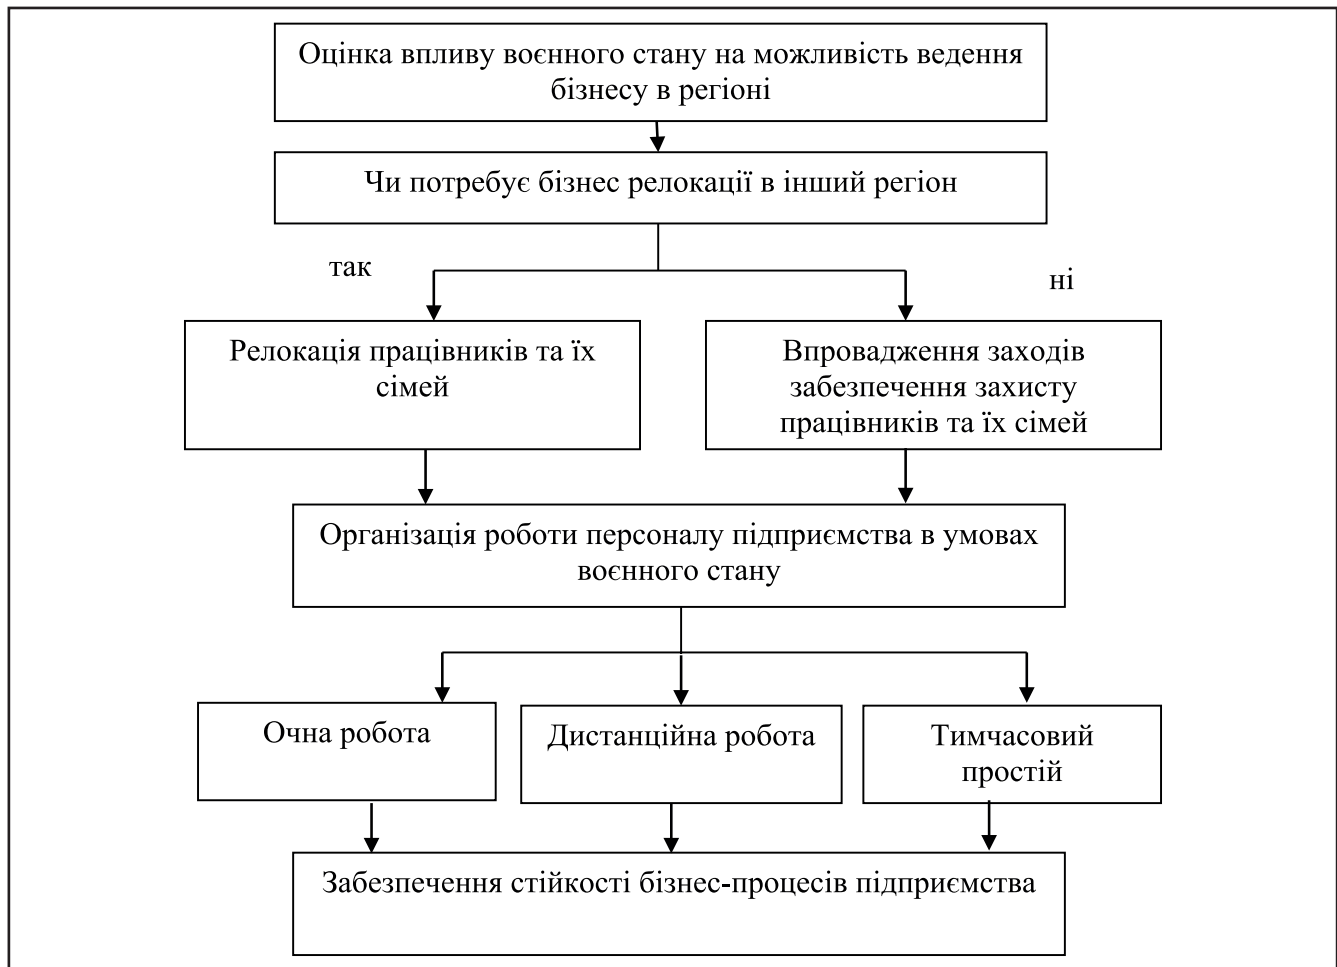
Оцінка впливу воєнного стану на можливість ведення бізнесу в регіоні

Чи потребує бізнес релокації в інший регіон

так

ні

Релокація працівників та їх сімей

Впровадження заходів забезпечення захисту працівників та їх сімей

Організація роботи персоналу підприємства в умовах воєнного стану

Очна робота

Дистанційна робота

Тимчасовий простій

Забезпечення стійкості бізнес-процесів підприємства